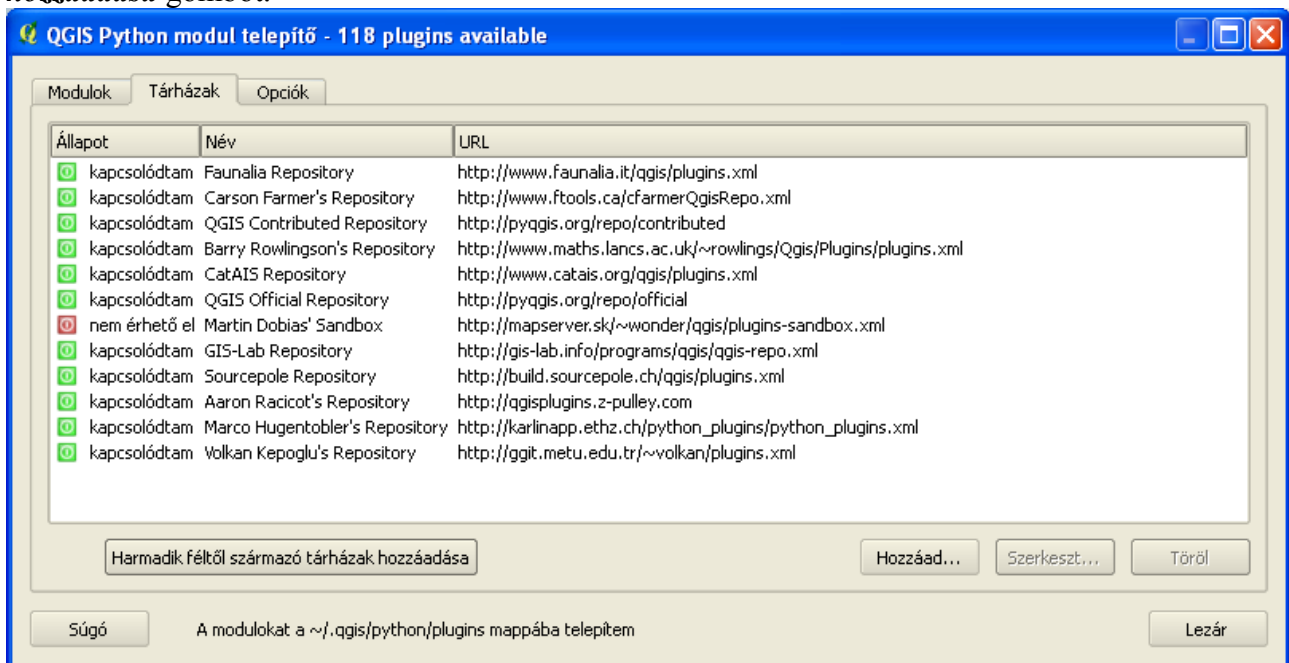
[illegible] gombot.

QGIS Python modul telepítő - 118 plugins available

Modulok | Tárházak | Opciók

| Állapot | Név | URL |
|---|---|---|
| kapcsolódtam | Faunalia Repository | http://www.faunalia.it/qgis/plugins.xml |
| kapcsolódtam | Carson Farmer's Repository | http://www.ftools.ca/cfarmerQgisRepo.xml |
| kapcsolódtam | QGIS Contributed Repository | http://pyqgis.org/repo/contributed |
| kapcsolódtam | Barry Rowlingson's Repository | http://www.maths.lancs.ac.uk/~rowlings/Qgis/Plugins/plugins.xml |
| kapcsolódtam | CatAIS Repository | http://www.catais.org/qgis/plugins.xml |
| kapcsolódtam | QGIS Official Repository | http://pyqgis.org/repo/official |
| nem érhető el | Martin Dobias' Sandbox | http://mapserver.sk/~wonder/qgis/plugins-sandbox.xml |
| kapcsolódtam | GIS-Lab Repository | http://gis-lab.info/programs/qgis/qgis-repo.xml |
| kapcsolódtam | Sourcepole Repository | http://build.sourcepole.ch/qgis/plugins.xml |
| kapcsolódtam | Aaron Racicot's Repository | http://qgisplugins.z-pulley.com |
| kapcsolódtam | Marco Hugentobler's Repository | http://karlinapp.ethz.ch/python_plugins/python_plugins.xml |
| kapcsolódtam | Volkan Kepoglu's Repository | http://ggit.metu.edu.tr/~volkan/plugins.xml |

Harmadik féltől származó tárházak hozzáadása

Hozzáad... | Szerkeszt... | Töröl

Súgó

A modulokat a ~/.qgis/python/plugins mappába telepítem

Lezár